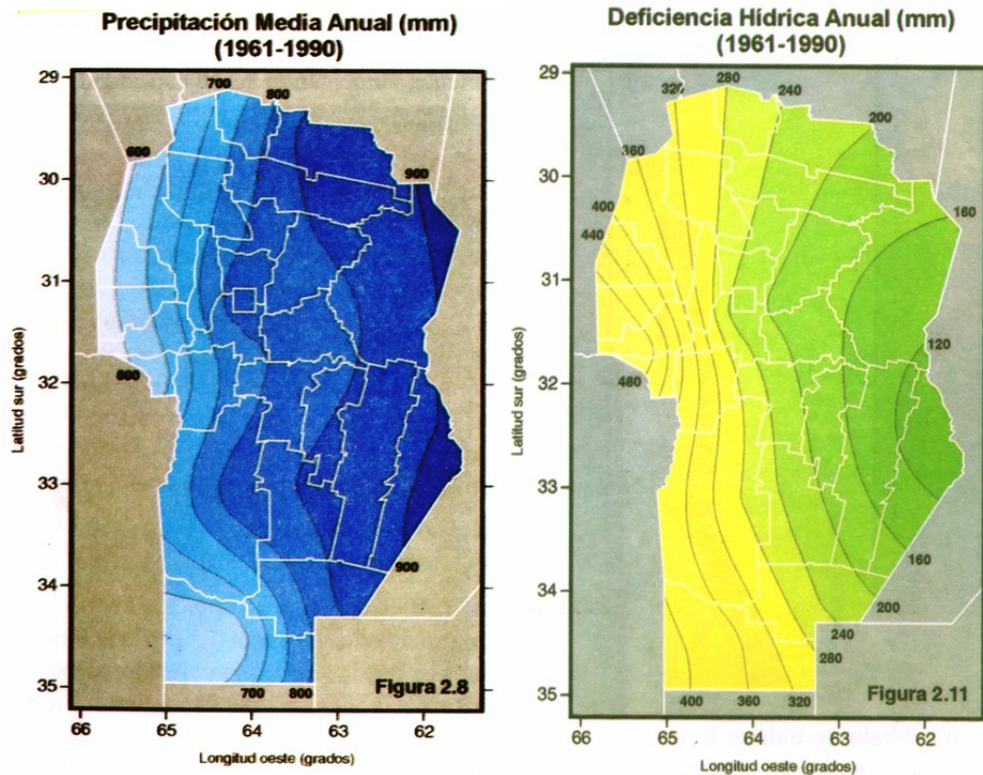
Precipitación Media Anual (mm)
(1961-1990)

29
30
31
32
33
34
35

Latitud sur (grados)

700
800
600
900
600
900
700
800

Figura 2.8

66
65
64
63
62

Longitud oeste (grados)

Deficiencia Hídrica Anual (mm)
(1961-1990)

29
30
31
32
33
34
35

Latitud sur (grados)

320
280
240
200
360
160
400
440
120
480
160
200
240
280
400
360
320

Figura 2.11

66
65
64
63
62

Longitud oeste (grados)